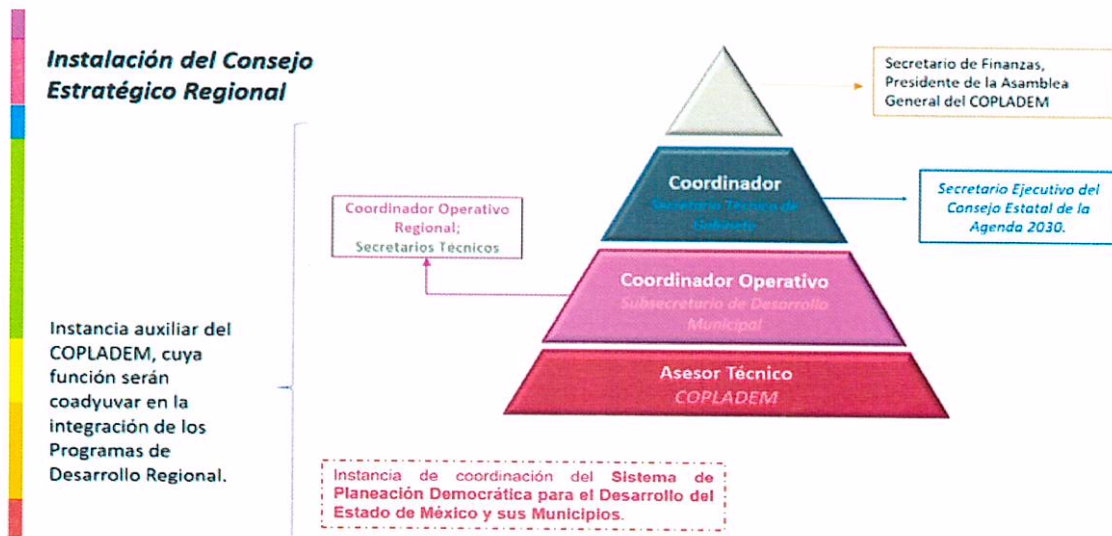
Instalación del Consejo Estratégico Regional

Secretario de Finanzas, Presidente de la Asamblea General del COPLADEM

Coordinador
Secretario Técnico de Gabinete

Secretario Ejecutivo del Consejo Estatal de la Agenda 2030.

Coordinador Operativo Regional; Secretarios Técnicos

Coordinador Operativo
Subsecretario de Desarrollo Municipal

Instancia auxiliar del COPLADEM, cuya función serán coadyuvar en la integración de los Programas de Desarrollo Regional.

Asesor Técnico
COPLADEM

Instancia de coordinación del Sistema de Planeación Democrática para el Desarrollo del Estado de México y sus Municipios.